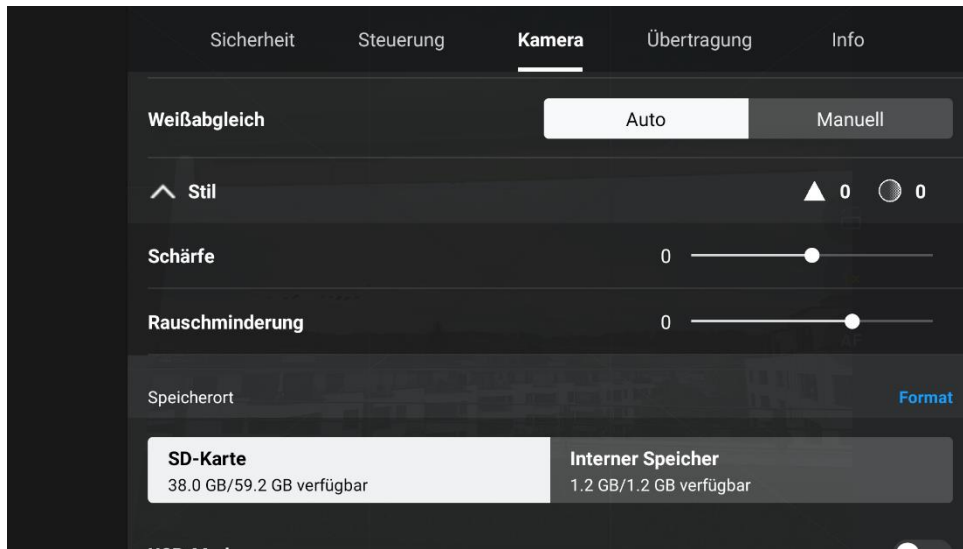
Sicherheit Steuerung Kamera Übertragung Info

Weißabgleich
Auto Manuell

Stil
0 0

Schärfe
0

Rauschminderung
0

Speicherort
Format

SD-Karte
38.0 GB/59.2 GB verfügbar

Interner Speicher
1.2 GB/1.2 GB verfügbar

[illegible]